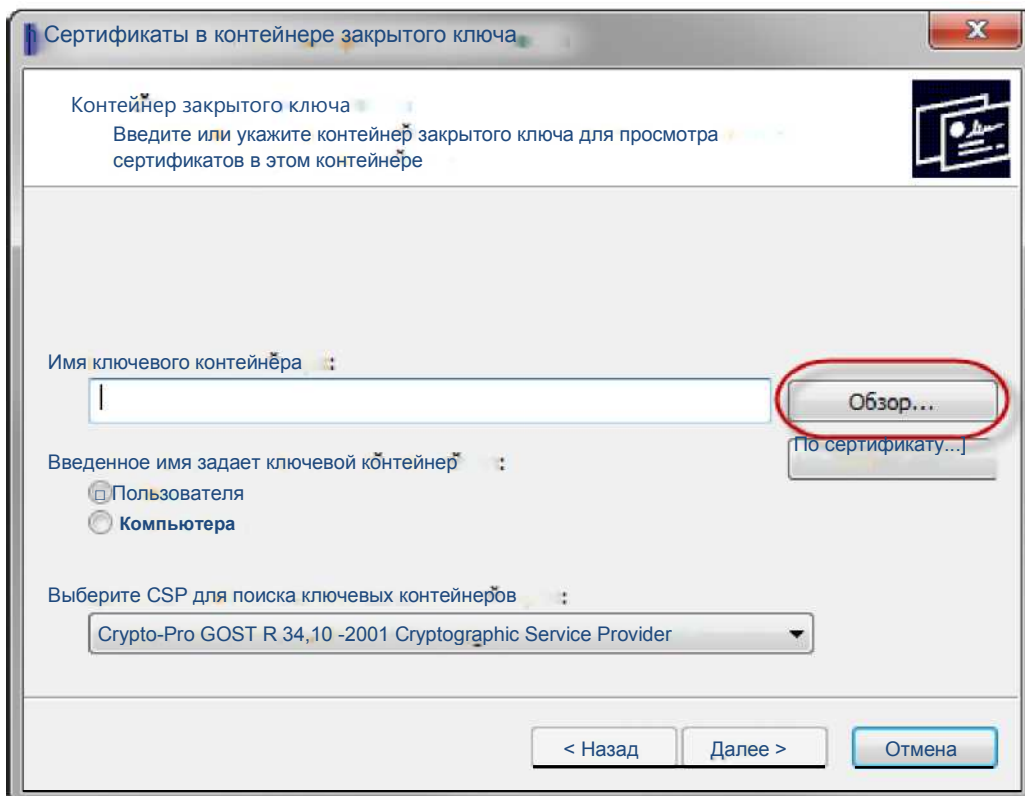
Сертификаты в контейнере закрытого ключа

Контейнер закрытого ключа
Введите или укажите контейнер закрытого ключа для просмотра сертификатов в этом контейнере

Имя ключевого контейнера :

Обзор...

По сертификату...]

Введенное имя задает ключевой контейнер :
Пользователя
Компьютера

Выберите CSP для поиска ключевых контейнеров :
Crypto-Pro GOST R 34,10 -2001 Cryptographic Service Provider

< Назад
Далее >
Отмена